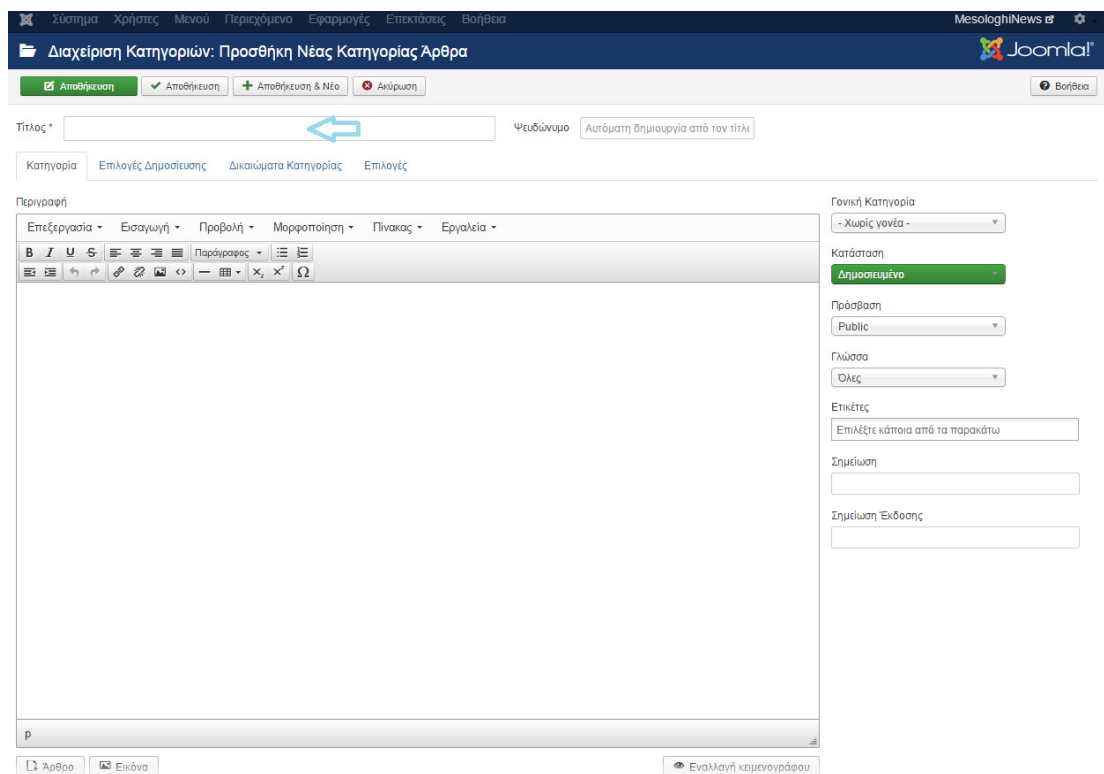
Σύστημα Χρήστες Μενού Περιεχόμενο Εφαρμογές Επεκτάσεις Βοήθεια

MesologhiNews

Διαχείριση Κατηγοριών: Προσθήκη Νέας Κατηγορίας Άρθρα

Joomla!

Αποθήκευση
Αποθήκευση
Αποθήκευση & Νέο
Ακύρωση

Βοήθεια

Τίτλος *

Ψευδώνυμο
Αυτόματη δημιουργία από τον τίτλ

Κατηγορία
Επιλογές Δημοσίευσης
Δικαιώματα Κατηγορίας
Επιλογές

Περιγραφή

Επεξεργασία ▾ Εισαγωγή ▾ Προβολή ▾ Μορφοποίηση ▾ Πίνακας ▾ Εργαλεία ▾

B I U S Παράγραφος ▾

Ω

p

Άρθρο
Εικόνα
Εναλλαγή κειμενογράφου

Γονική Κατηγορία
- Χωρίς γονέα -

Κατάσταση
Δημοσιευμένο

Πρόσβαση
Public

Γλώσσα
Όλες

Ετικέτες
Επιλέξτε κάποια από τα παρακάτω

Σημείωση

Σημείωση Έκδοσης